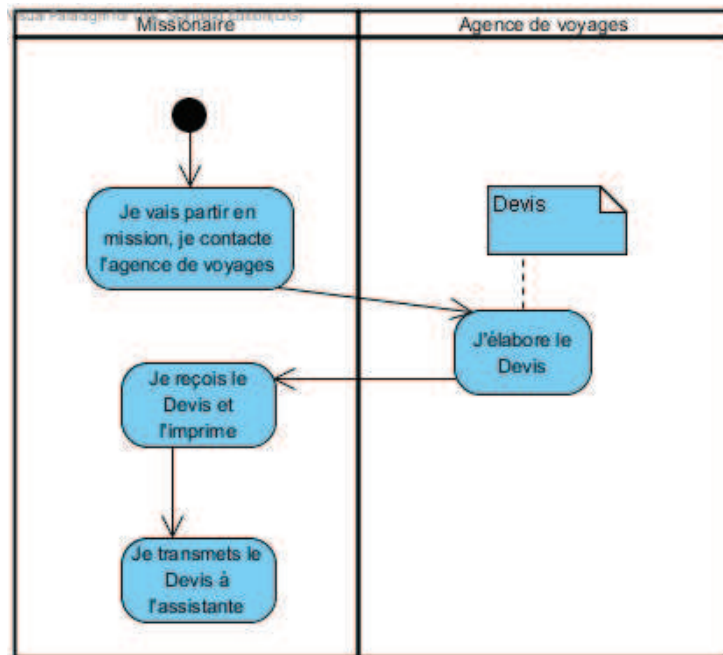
Visual Paradigm for UML Standard Edition(UGS)

| Missionaire | Agence de voyages |
|---|---|

Je vais partir en mission, je contacte l'agence de voyages

Devis

J'élabore le Devis

Je reçois le Devis et l'imprime

Je transmets le Devis à l'assistante